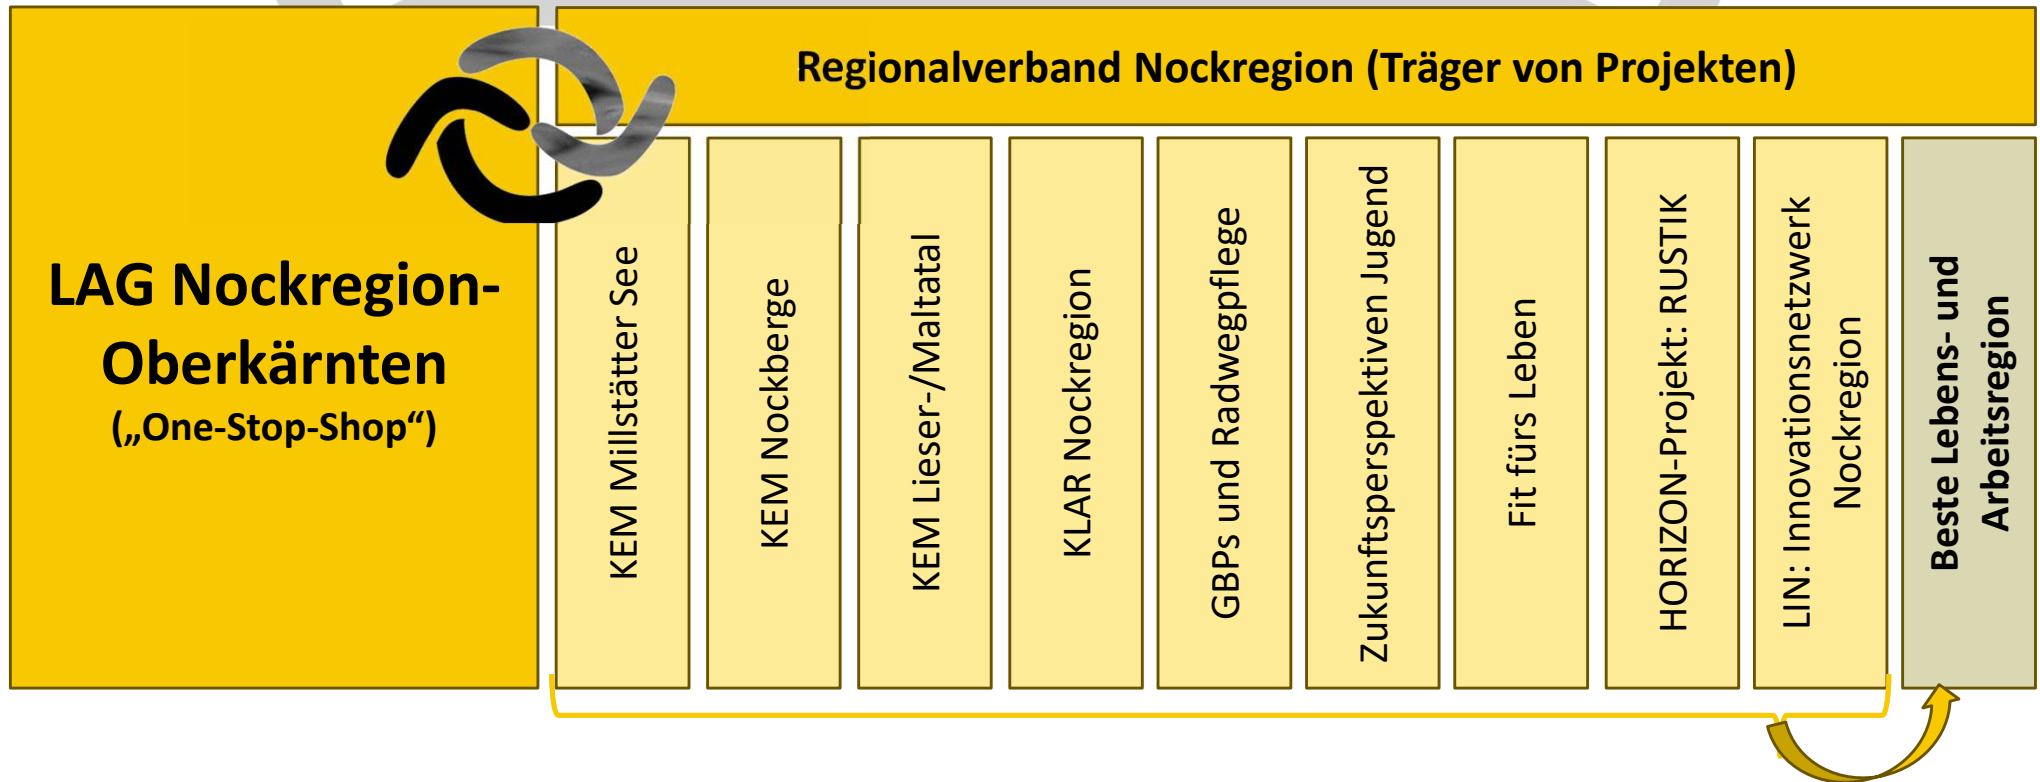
LAG Nockregion-Oberkärnten („One-Stop-Shop“)

Regionalverband Nockregion (Träger von Projekten)

KEM Millstätter See

KEM Nockberge

KEM Lieser-/Maltatal

KLAR Nockregion

GBPs und Radwegpflege

Zukunftsperspektiven Jugend

Fit fürs Leben

HORIZON-Projekt: RUSTIK

LIN: Innovationsnetzwerk Nockregion

Beste Lebens- und Arbeitsregion